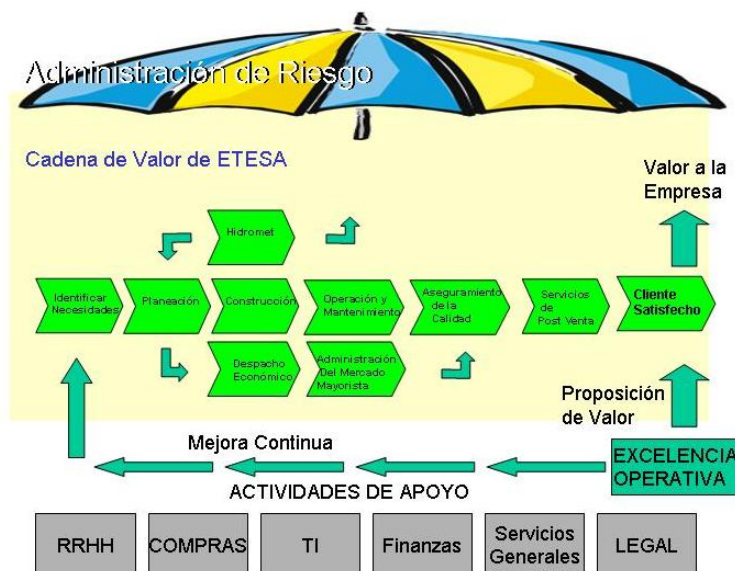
Administración de Riesgo

Cadena de Valor de ETESA

Valor a la Empresa

Hidromet

Identificar Necesidades

Planeación

Construcción

Operación y Mantenimiento

Aseguramiento de la Calidad

Servicios de Post Venta

Cliente Satisfecho

Despacho Económico

Administración Del Mercado Mayorista

Proposición de Valor

Mejora Continua

EXCELENCIA OPERATIVA

ACTIVIDADES DE APOYO

RRHH

COMPRAS

TI

Finanzas

Servicios Generales

LEGAL